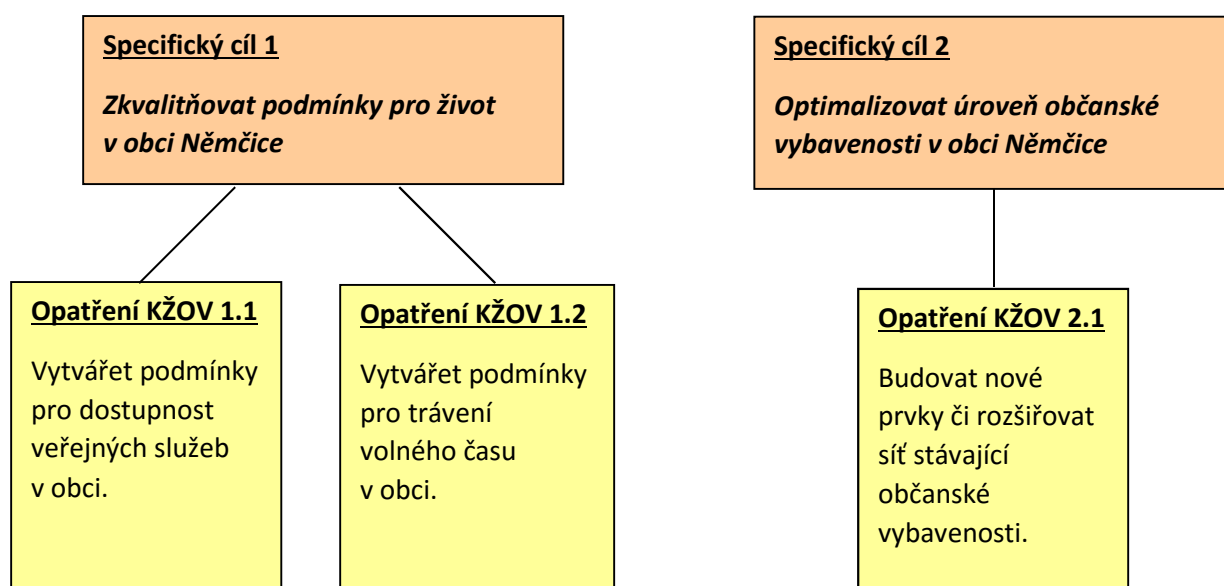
Specifický cíl 1

Zkvalitňovat podmínky pro život v obci Němčice

Opatření KŽOV 1.1

Vytvářet podmínky pro dostupnost veřejných služeb v obci.

Opatření KŽOV 1.2

Vytvářet podmínky pro trávení volného času v obci.

Specifický cíl 2

Optimalizovat úroveň občanské vybavenosti v obci Němčice

Opatření KŽOV 2.1

Budovat nové prvky či rozšiřovat síť stávající občanské vybavenosti.